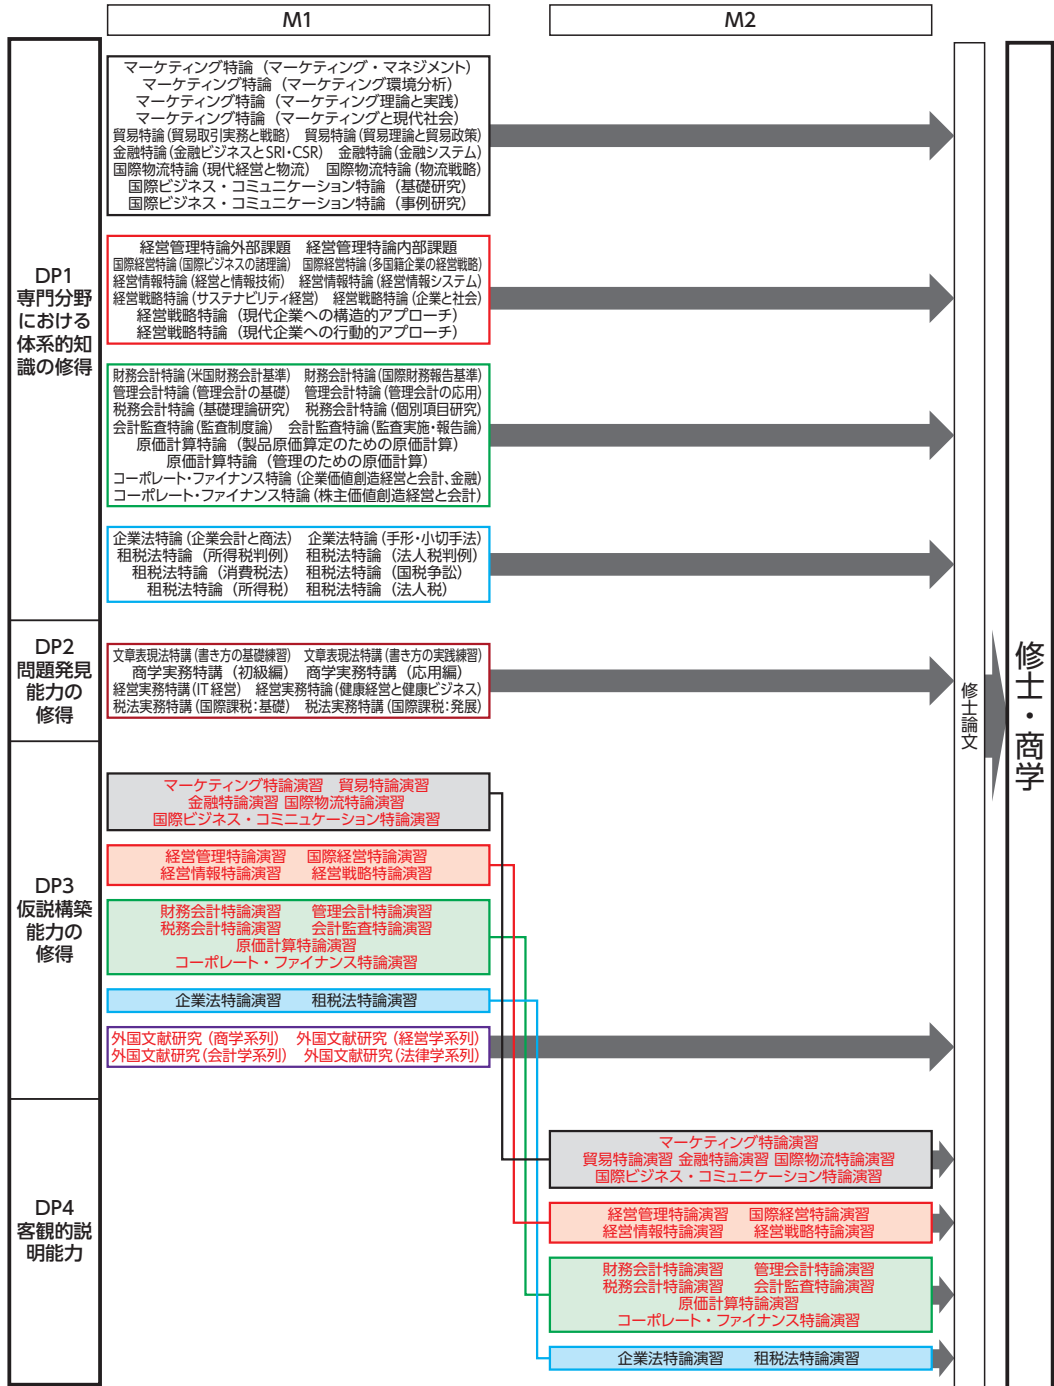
M1

M2

DP1
専門分野における体系的知識の修得

マーケティング特論（マーケティング・マネジメント）
マーケティング特論（マーケティング環境分析）
マーケティング特論（マーケティング理論と実践）
マーケティング特論（マーケティングと現代社会）
貿易特論（貿易取引実務と戦略） 貿易特論（貿易理論と貿易政策）
金融特論（金融ビジネスとSRI・CSR） 金融特論（金融システム）
国際物流特論（現代経営と物流） 国際物流特論（物流戦略）
国際ビジネス・コミュニケーション特論（基礎研究）
国際ビジネス・コミュニケーション特論（事例研究）

経営管理特論外部課題 経営管理特論内部課題
国際経営特論（国際ビジネスの諸理論） 国際経営特論（多国籍企業の経営戦略）
経営情報特論（経営と情報技術） 経営情報特論（経営情報システム）
経営戦略特論（サステナビリティ経営） 経営戦略特論（企業と社会）
経営戦略特論（現代企業への構造的アプローチ）
経営戦略特論（現代企業への行動的アプローチ）

財務会計特論（米国財務会計基準） 財務会計特論（国際財務報告基準）
管理会計特論（管理会計の基礎） 管理会計特論（管理会計の応用）
税務会計特論（基礎理論研究） 税務会計特論（個別項目研究）
会計監査特論（監査制度論） 会計監査特論（監査実施・報告論）
原価計算特論（製品原価算定のための原価計算）
原価計算特論（管理のための原価計算）
コーポレート・ファイナンス特論（企業価値創造経営と会計、金融）
コーポレート・ファイナンス特論（株主価値創造経営と会計）

企業法特論（企業会計と商法） 企業法特論（手形・小切手法）
租税法特論（所得税判例） 租税法特論（法人税判例）
租税法特論（消費税法） 租税法特論（国税争訟）
租税法特論（所得税） 租税法特論（法人税）

DP2
問題発見能力の修得

文章表現法特講（書き方の基礎練習） 文章表現法特講（書き方の実践練習）
商学実務特講（初級編） 商学実務特講（応用編）
経営実務特講（IT経営） 経営実務特論（健康経営と健康ビジネス）
税法実務特講（国際課税：基礎） 税法実務特講（国際課税：発展）

DP3
仮説構築能力の修得

マーケティング特論演習 貿易特論演習
金融特論演習 国際物流特論演習
国際ビジネス・コミュニケーション特論演習

経営管理特論演習 国際経営特論演習
経営情報特論演習 経営戦略特論演習

財務会計特論演習 管理会計特論演習
税務会計特論演習 会計監査特論演習
原価計算特論演習
コーポレート・ファイナンス特論演習

企業法特論演習 租税法特論演習

外国文献研究（商学系列） 外国文献研究（経営学系列）
外国文献研究（会計学系列） 外国文献研究（法律学系列）

DP4
客観的説明能力

マーケティング特論演習
貿易特論演習 金融特論演習 国際物流特論演習
国際ビジネス・コミュニケーション特論演習

経営管理特論演習 国際経営特論演習
経営情報特論演習 経営戦略特論演習

財務会計特論演習 管理会計特論演習
税務会計特論演習 会計監査特論演習
原価計算特論演習
コーポレート・ファイナンス特論演習

企業法特論演習 租税法特論演習

修士論文

修士・商学